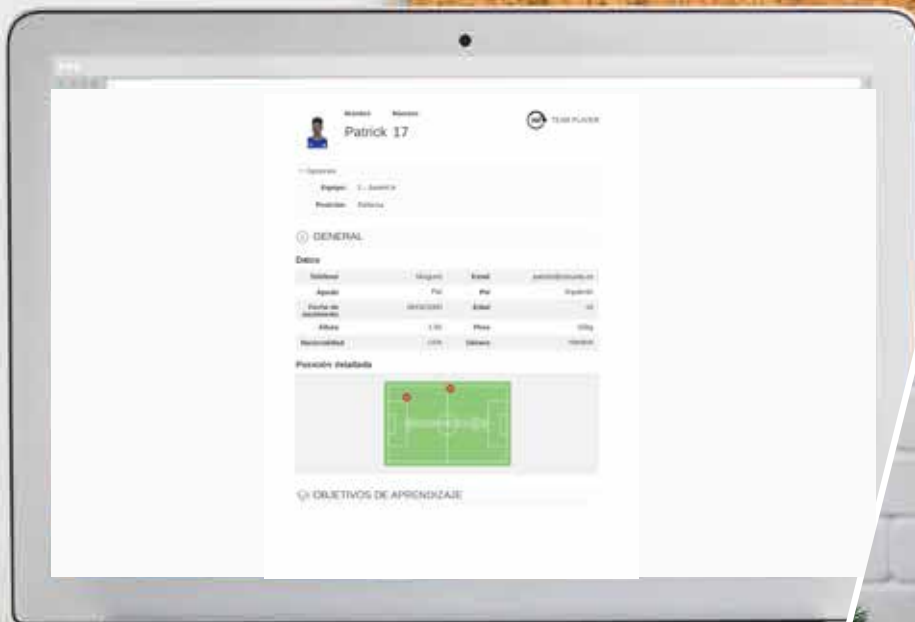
Nombre Número
Patrick 17

TEAM PLAYER

Equipos
Equipo: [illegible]
Posición: Defensa

GENERAL

Datos

| Teléfono | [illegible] | Email | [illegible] |
|---|---|---|---|
| Apodo | Pat | Pie | Izquierdo |
| Fecha de nacimiento | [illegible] | Edad | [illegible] |
| Altura | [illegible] | Peso | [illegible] |
| Nacionalidad | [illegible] | Género | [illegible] |

Posición detallada

OBJETIVOS DE APRENDIZAJE